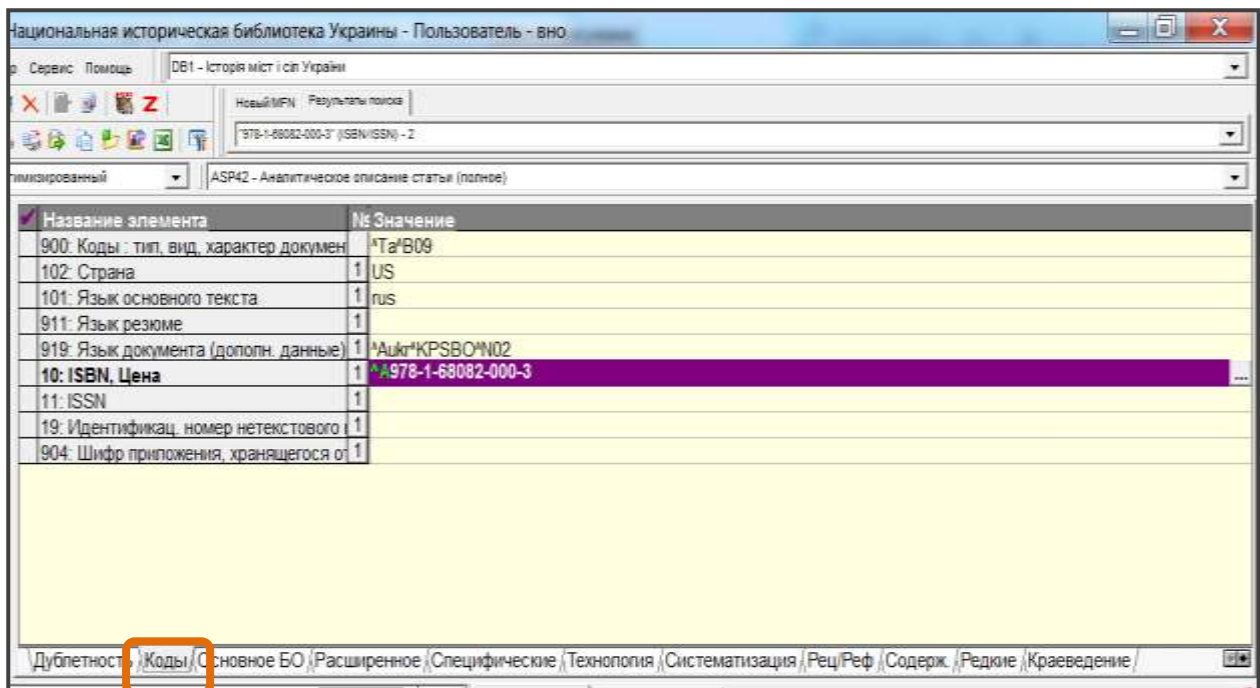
Национальная историческая библиотека Украины - Пользователь - вно

р Сервис Помощь DB1 - Історія міст і сіл України

Новый MFN Результаты поиска

"978-1-68082-000-3" (ISBN/ISSN) - 2

тимизированный ASP42 - Аналитическое описание статьи (полное)

| Название элемента | № | Значение |
|---|---|---|
| 900: Коды : тип, вид, характер докумен | | ^Ta^B09 |
| 102: Страна | 1 | US |
| 101: Язык основного текста | 1 | rus |
| 911: Язык резюме | 1 | |
| 919: Язык документа (дополн. данные) | 1 | ^Aukr^KPSBO^N02 |
| 10: ISBN, Цена | 1 | ^A978-1-68082-000-3 |
| 11: ISSN | 1 | |
| 19: Идентификац. номер нетекстового | 1 | |
| 904: Шифр приложения, хранящегося о | 1 | |

Дублетность Коды Основное БО Расширенное Специфические Технология Систематизация Рец/Реф Содерж. Редкие Краеведение